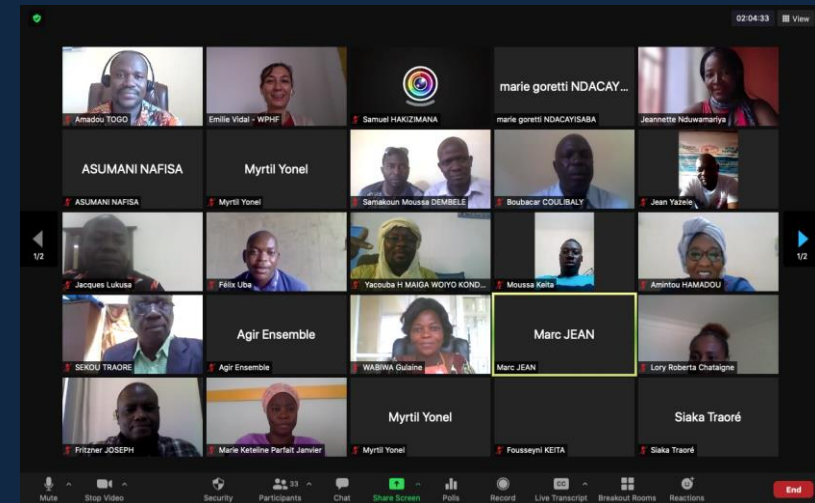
02:04:33 View

Amadou TOGO
Emilie Vidal - WPHF
Samuel HAKIZIMANA
marie goretti NDACAY...
marie goretti NDACAYISABA
Jeannette Nduwamariya

ASUMANI NAFISA
ASUMANI NAFISA
Myrtil Yonel
Myrtil Yonel
Samakoun Moussa DEMBELE
Boubacar COULIBALY
Jean Yazele

1/2
Jacques Lukusa
Félix Uba
Yacouba H MAIGA WOIYO KOND...
Moussa Keita
Amintou HAMADOU
1/2

SEKOU TRAORE
Agir Ensemble
Agir Ensemble
WABIWA Gulaine
Marc JEAN
Marc JEAN
Lory Roberta Chataigne

Fritzner JOSEPH
Marie Keteline Parfait Janvier
Myrtil Yonel
Myrtil Yonel
Fousseyni KEITA
Siaka Traoré
Siaka Traoré

Mute
Stop Video
Security
Participants 33
Chat
Share Screen
Polls
Record
Live Transcript
Breakout Rooms
Reactions
End